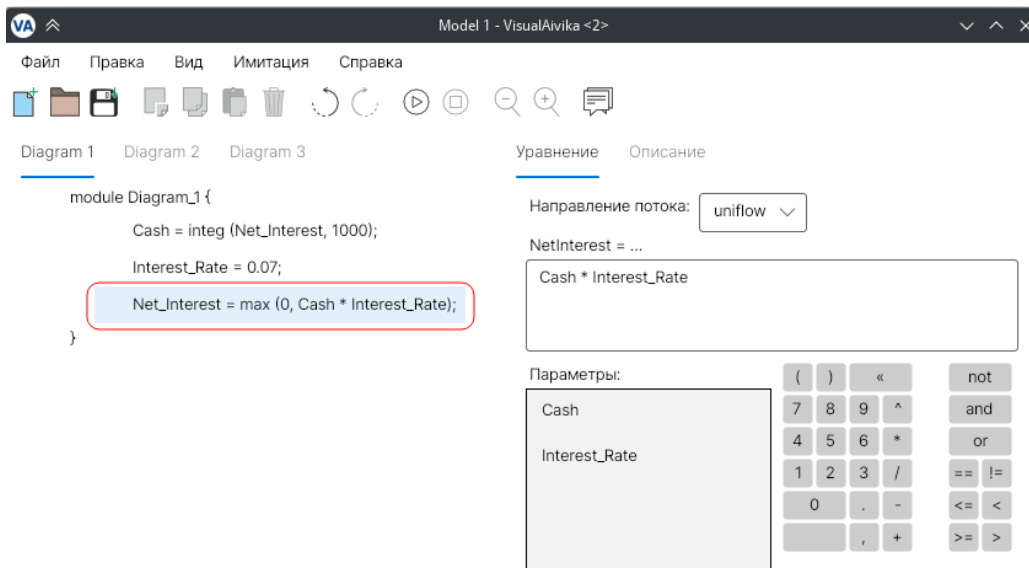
VA Model 1 - VisualAivika <2>

Файл Правка Вид Имитация Справка

Diagram 1 Diagram 2 Diagram 3

module Diagram_1 {
Cash = integ (Net_Interest, 1000);
Interest_Rate = 0.07;
Net_Interest = max (0, Cash * Interest_Rate);
}

Уравнение Описание

Направление потока: uniflow

NetInterest = ...

Cash * Interest_Rate

Параметры:

Cash

Interest_Rate

| ( | ) | « | | not |
|---|---|---|---|---|
| 7 | 8 | 9 | ^ | and |
| 4 | 5 | 6 | * | or |
| 1 | 2 | 3 | / | == != |
| 0 | | . | - | <= < |
| | | , | + | >= > |